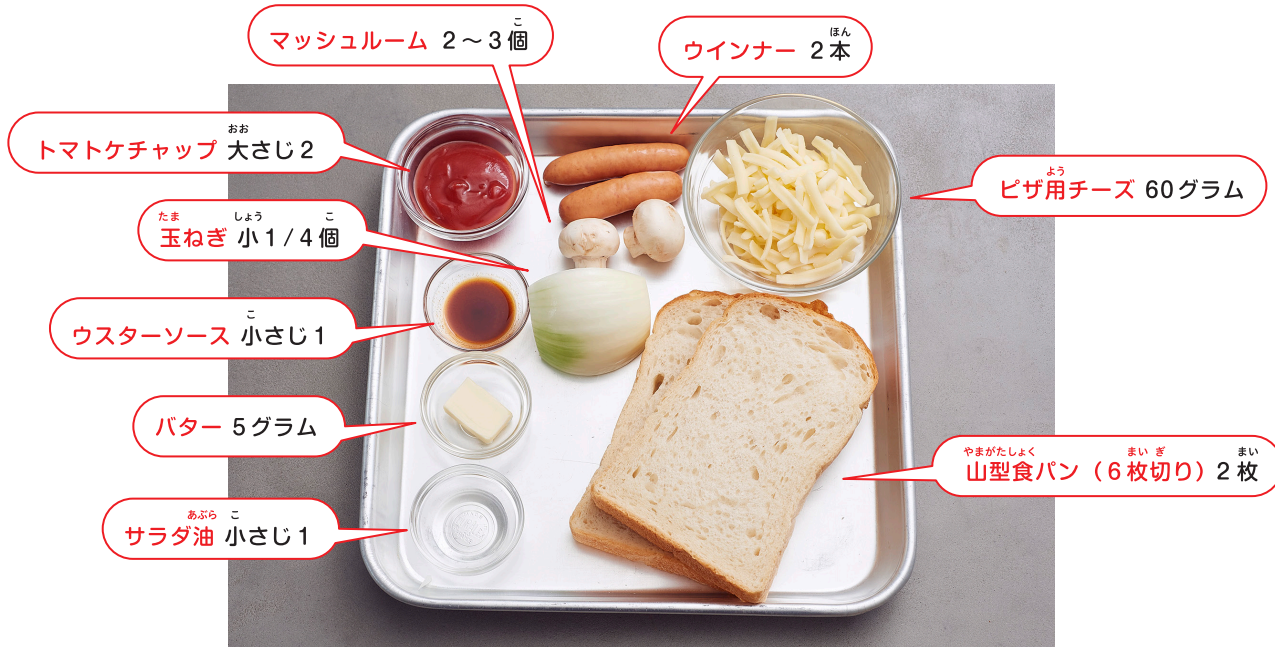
マッシュルーム　2～3個(こ)

ウインナー　2本(ほん)

トマトケチャップ　大(おお)さじ2

ピザ用(よう)チーズ　60グラム

玉(たま)ねぎ　小(しょう)1/4個(こ)

ウスターソース　小(こ)さじ1

バター　5グラム

山型食(やまがたしょく)パン（6枚切(まいぎ)り）2枚(まい)

サラダ油(あぶら)　小(こ)さじ1